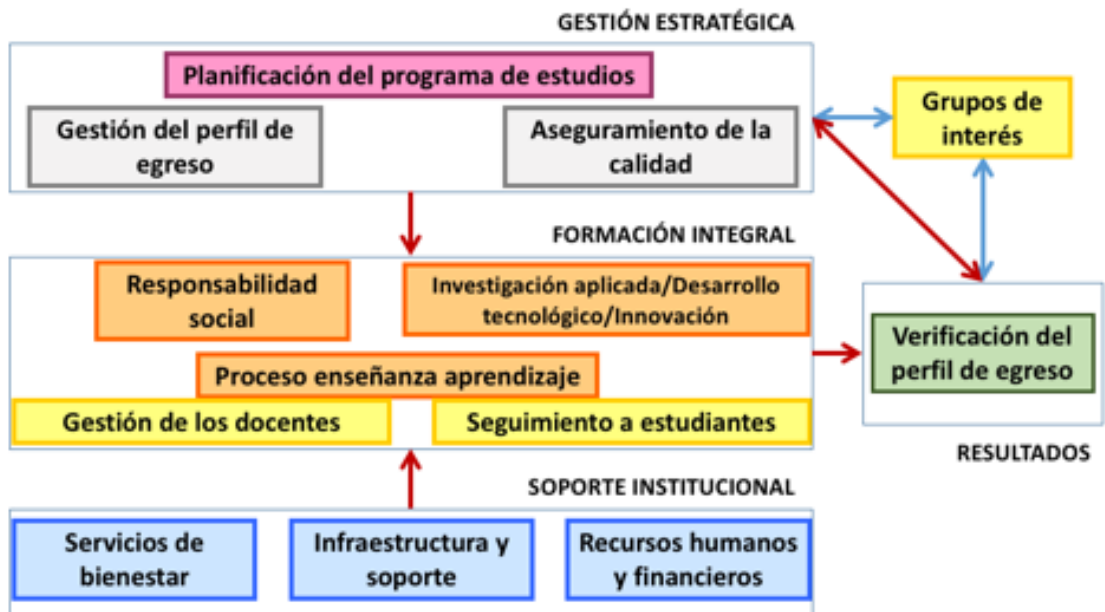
GESTIÓN ESTRATÉGICA

Planificación del programa de estudios

Gestión del perfil de egreso

Aseguramiento de la calidad

Grupos de interés

FORMACIÓN INTEGRAL

Responsabilidad social

Investigación aplicada/Desarrollo tecnológico/Innovación

Proceso enseñanza aprendizaje

Gestión de los docentes

Seguimiento a estudiantes

Verificación del perfil de egreso

RESULTADOS

SOPORTE INSTITUCIONAL

Servicios de bienestar

Infraestructura y soporte

Recursos humanos y financieros